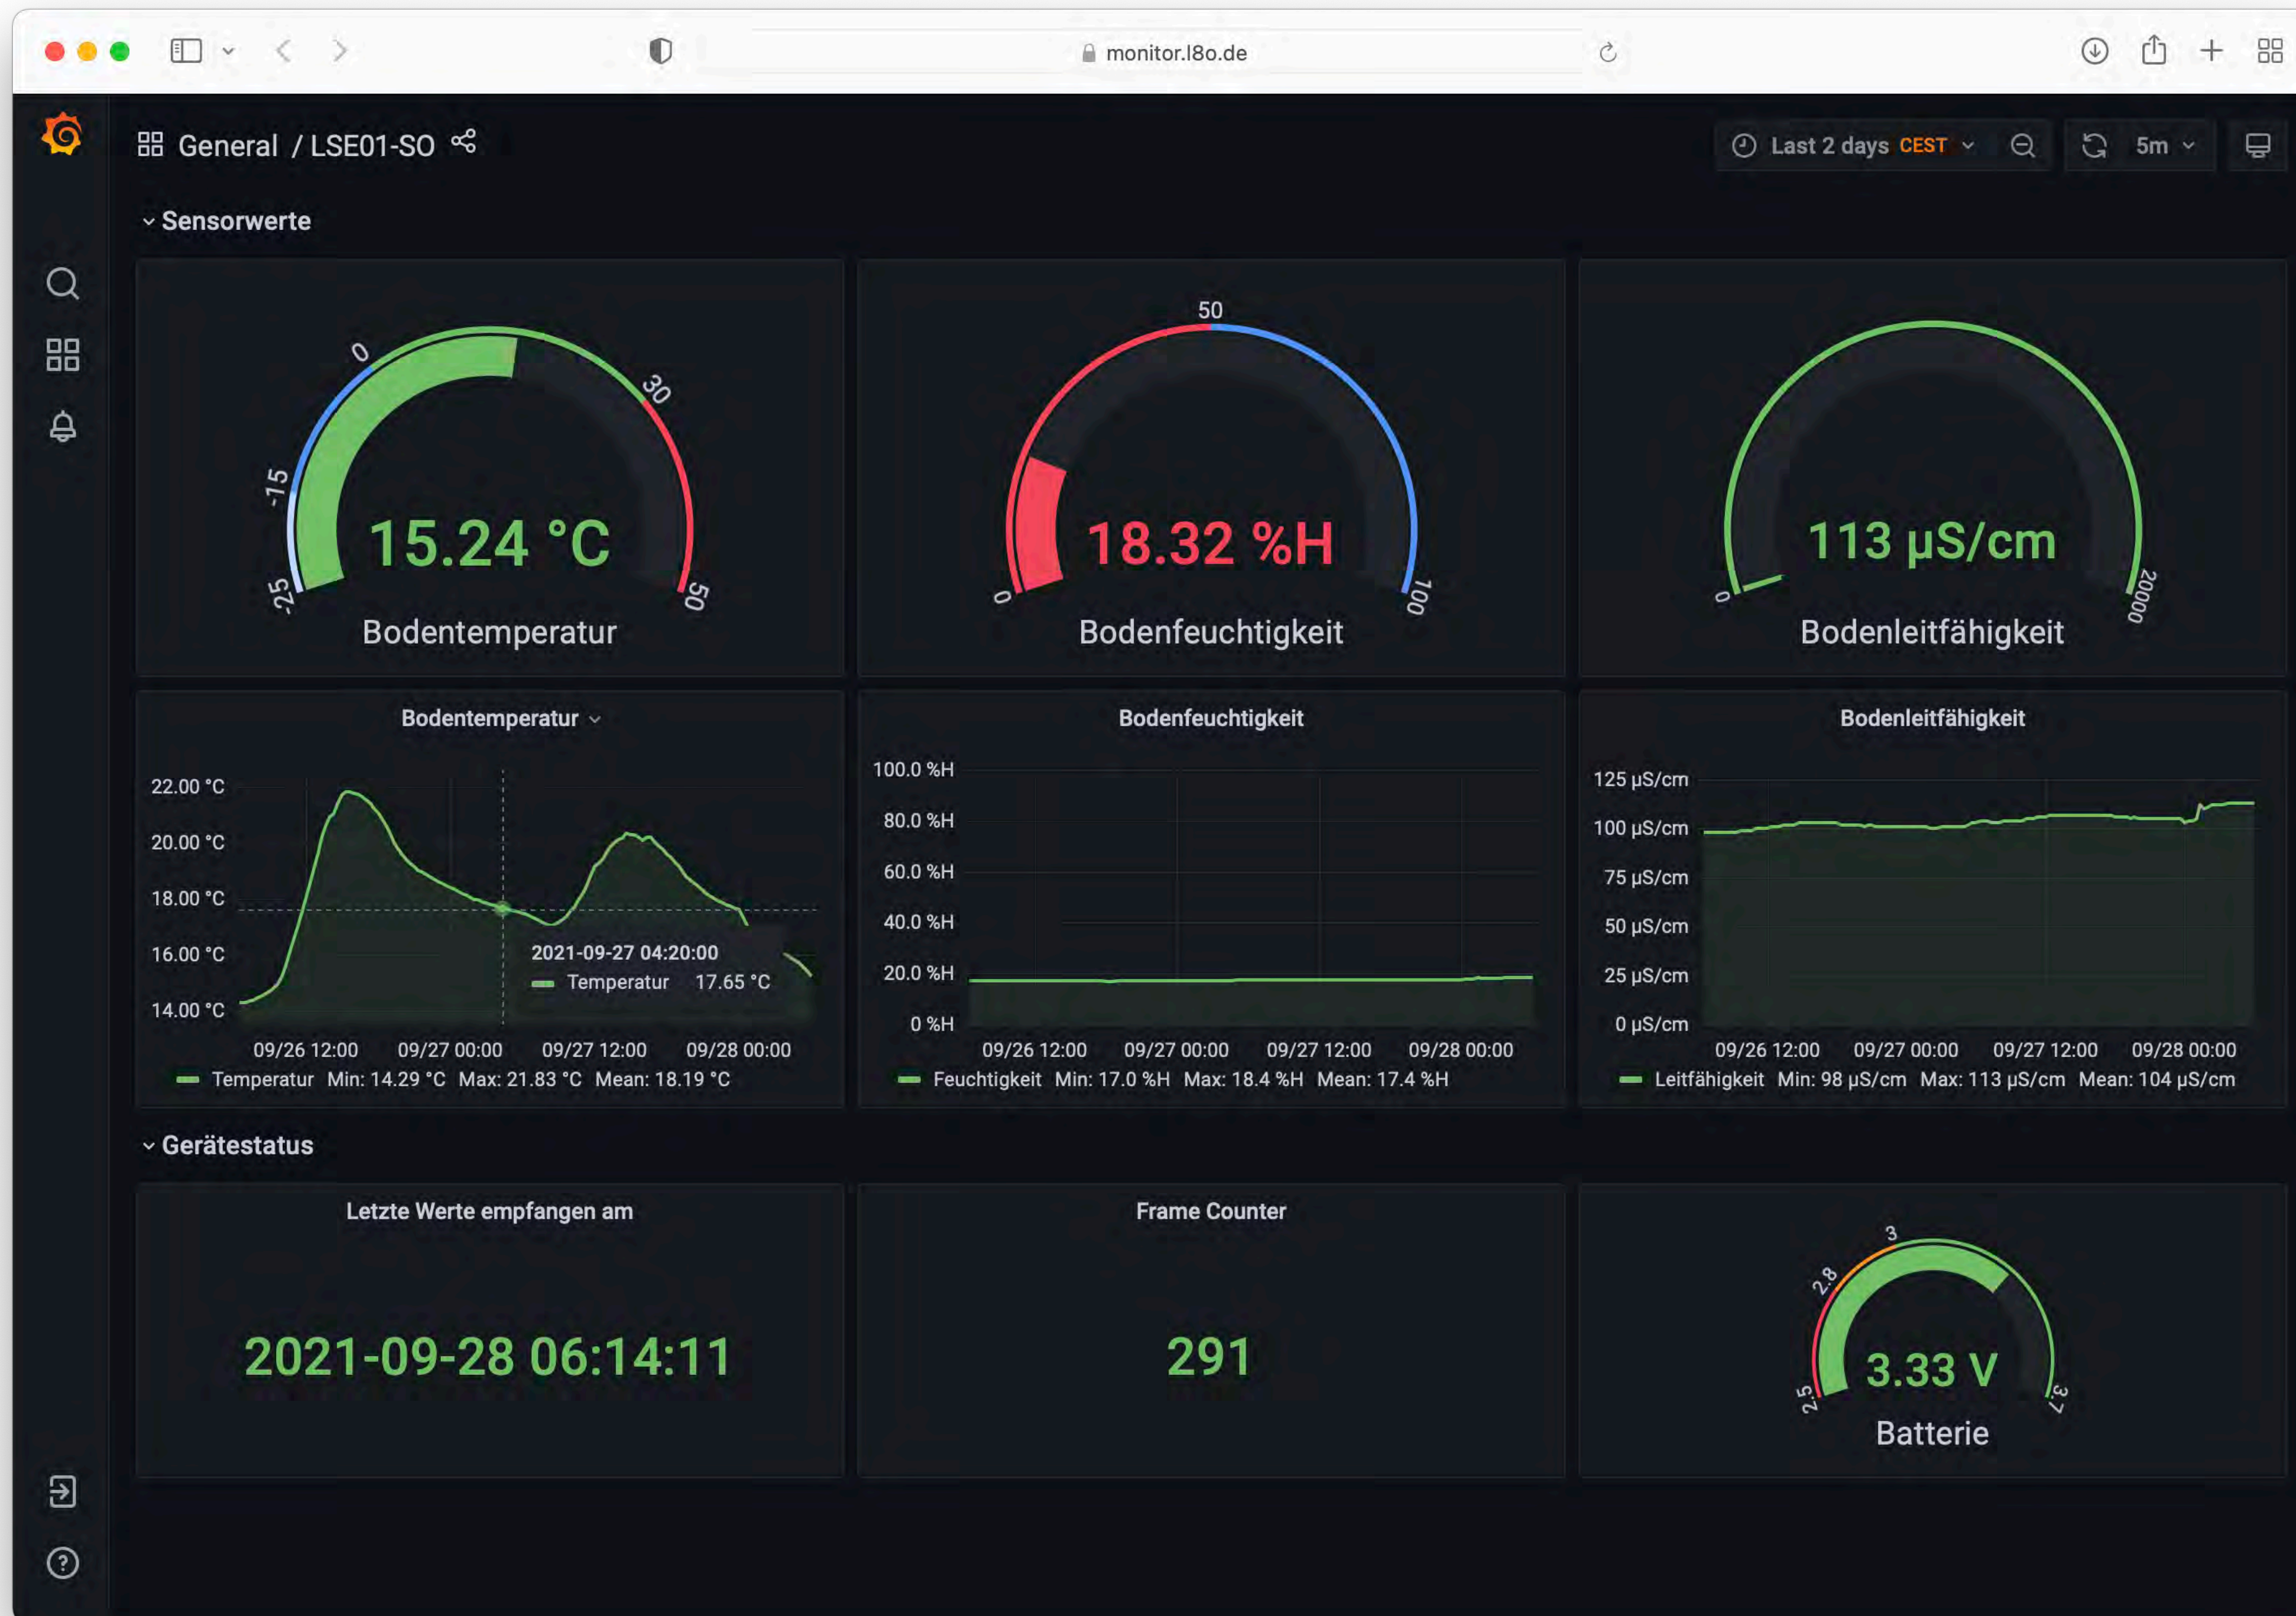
monitor.l8o.de

General / LSE01-SO

Last 2 days CEST 5m

Sensorwerte

0 30 -15 -25 50
15.24 °C
Bodentemperatur

50 0 100
18.32 %H
Bodenfeuchtigkeit

0 2000
113 µS/cm
Bodenleitfähigkeit

Bodentemperatur

22.00 °C
20.00 °C
18.00 °C
16.00 °C
14.00 °C

2021-09-27 04:20:00
Temperatur 17.65 °C

09/26 12:00 09/27 00:00 09/27 12:00 09/28 00:00
Temperatur Min: 14.29 °C Max: 21.83 °C Mean: 18.19 °C

Bodenfeuchtigkeit

100.0 %H
80.0 %H
60.0 %H
40.0 %H
20.0 %H
0 %H

09/26 12:00 09/27 00:00 09/27 12:00 09/28 00:00
Feuchtigkeit Min: 17.0 %H Max: 18.4 %H Mean: 17.4 %H

Bodenleitfähigkeit

125 µS/cm
100 µS/cm
75 µS/cm
50 µS/cm
25 µS/cm
0 µS/cm

09/26 12:00 09/27 00:00 09/27 12:00 09/28 00:00
Leitfähigkeit Min: 98 µS/cm Max: 113 µS/cm Mean: 104 µS/cm

Gerätestatus

Letzte Werte empfangen am

2021-09-28 06:14:11

Frame Counter

291

3 2.8 2.5 3.7
3.33 V
Batterie